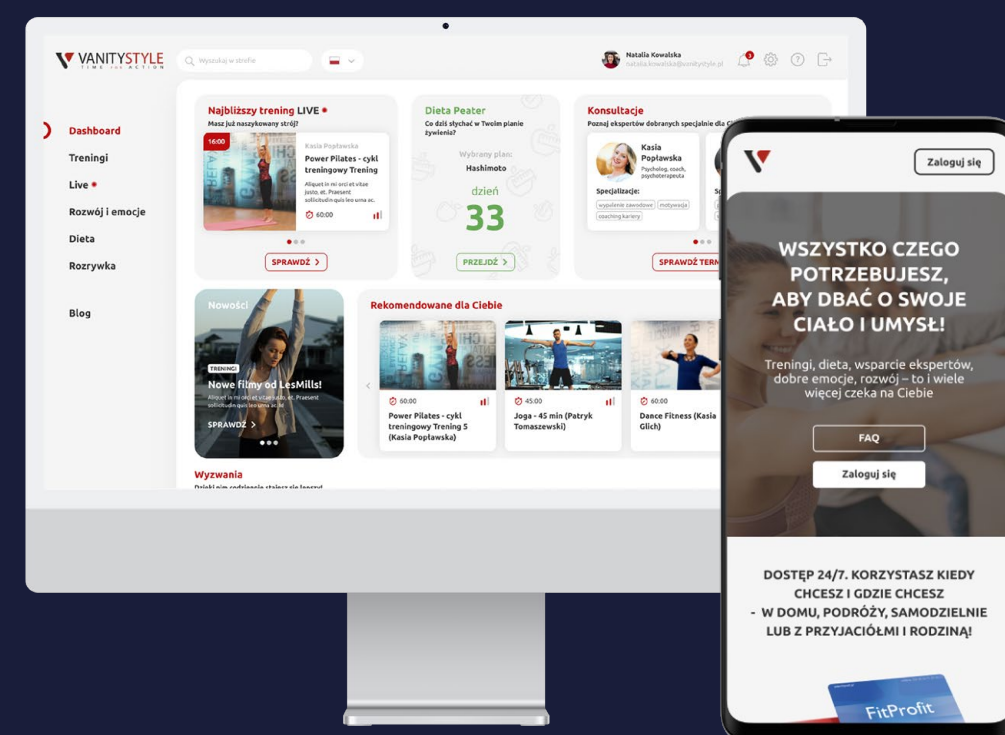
VANITYSTYLE
TIME FOR ACTION

Wyszukaj w strefie

Natalia Kowalska
natalia.kowalska@vanitystyle.pl

3

Dashboard
Treningi
Live
Rozwój i emocje
Dieta
Rozrywka

Blog

Najbliższy trening LIVE
Masz już naszykowany strój?

16:00
Kasia Popławska
Power Pilates - cykl treningowy Trening
Aliquet in mi orci et vitae justo, et. Praesent sollicitudin quis leo urna ac.
60:00

SPRAWDŹ

Dieta Peater
Co dziś słychać w Twoim planie żywienia?
Wybrany plan:
Hashimoto
dzień
33

PRZEJDŹ

Konsultacje
Poznaj ekspertów dobranych specjalnie dla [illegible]

Kasia Popławska
Psycholog, coach, psychoterapeuta
Specjalizacje:
wypalenie zawodowe
motywacja
coaching kariery

SPRAWDŹ TERM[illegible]

Nowości
TRENINGI
Nowe filmy od LesMills!
Aliquet in mi orci et vitae justo, et. Praesent sollicitudin quis leo urna ac.
SPRAWDŹ

Rekomendowane dla Ciebie

60:00
Power Pilates - cykl treningowy Trening 5 (Kasia Popławska)

45:00
Joga - 45 min (Patryk Tomaszewski)

60:00
Dance Fitness (Kasia Glich)

Wyzwania
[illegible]

Zaloguj się

WSZYSTKO CZEGO POTRZEBUJESZ, ABY DBAĆ O SWOJE CIAŁO I UMYSŁ!

Treningi, dieta, wsparcie ekspertów, dobre emocje, rozwój – to i wiele więcej czeka na Ciebie

FAQ

Zaloguj się

DOSTĘP 24/7. KORZYSTASZ KIEDY CHCESZ I GDZIE CHCESZ
- W DOMU, PODRÓŻY, SAMODZIELNIE LUB Z PRZYJACIÓŁMI I RODZINĄ!

FitProfit